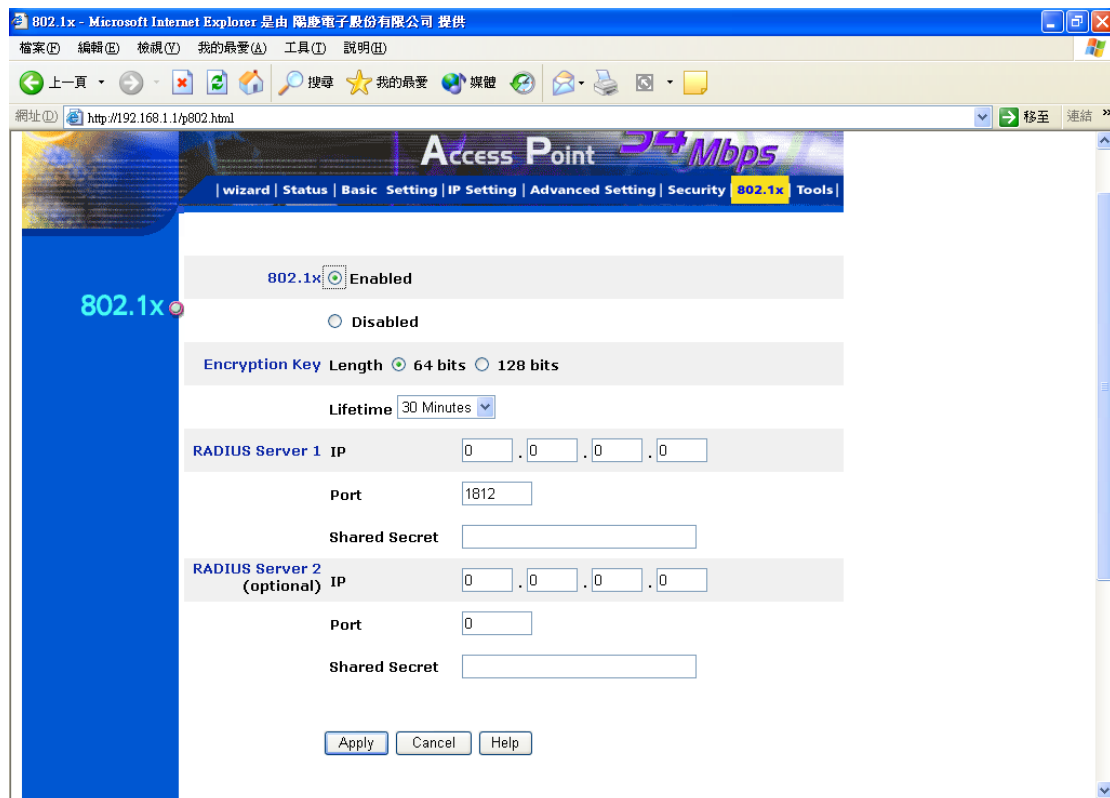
802.1x - Microsoft Internet Explorer 是由 陽慶電子股份有限公司 提供

檔案(F) 編輯(E) 檢視(V) 我的最愛(A) 工具(T) 說明(H)

上一頁 搜尋 我的最愛 媒體

網址(D) http://192.168.1.1/p802.html 移至 連結

Access Point 54 Mbps

| wizard | Status | Basic Setting | IP Setting | Advanced Setting | Security | 802.1x | Tools |

802.1x

802.1x Enabled

Disabled

Encryption Key Length 64 bits 128 bits

Lifetime 30 Minutes

RADIUS Server 1 IP 0 . 0 . 0 . 0

Port 1812

Shared Secret

RADIUS Server 2 (optional) IP 0 . 0 . 0 . 0

Port 0

Shared Secret

Apply Cancel Help